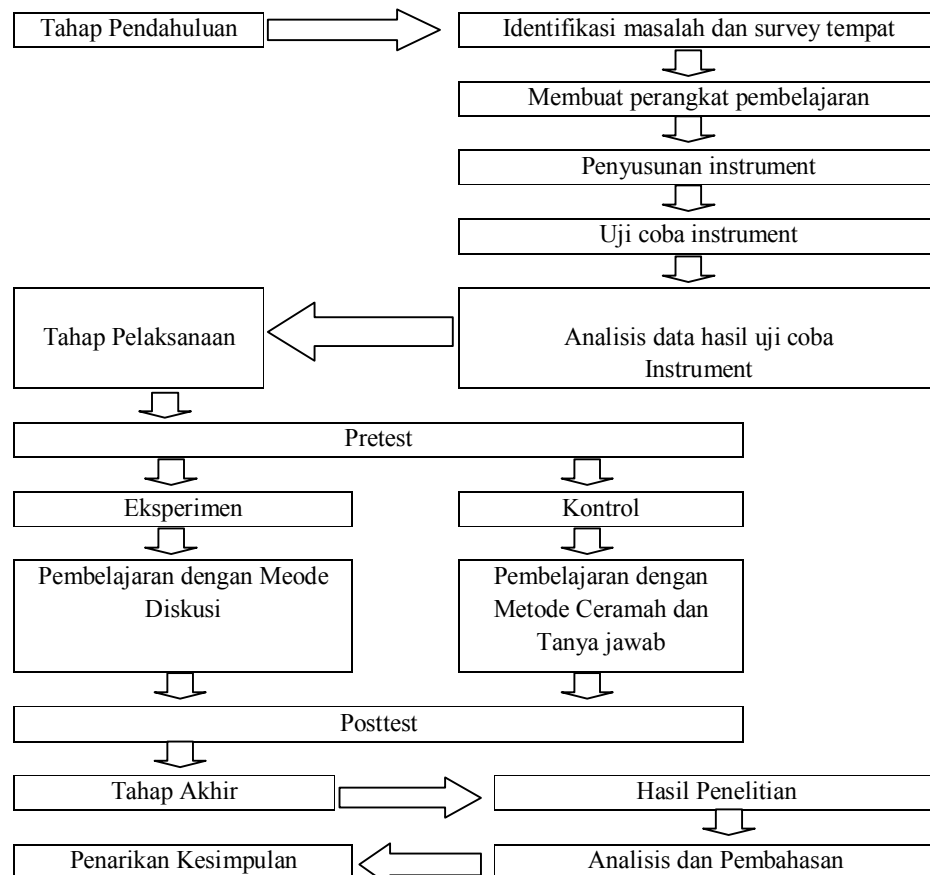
Tahap Pendahuluan

Identifikasi masalah dan survey tempat

Membuat perangkat pembelajaran

Penyusunan instrument

Uji coba instrument

Tahap Pelaksanaan

Analisis data hasil uji coba Instrument

Pretest

Eksperimen

Kontrol

Pembelajaran dengan Meode Diskusi

Pembelajaran dengan Metode Ceramah dan Tanya jawab

Posttest

Tahap Akhir

Hasil Penelitian

Penarikan Kesimpulan

Analisis dan Pembahasan